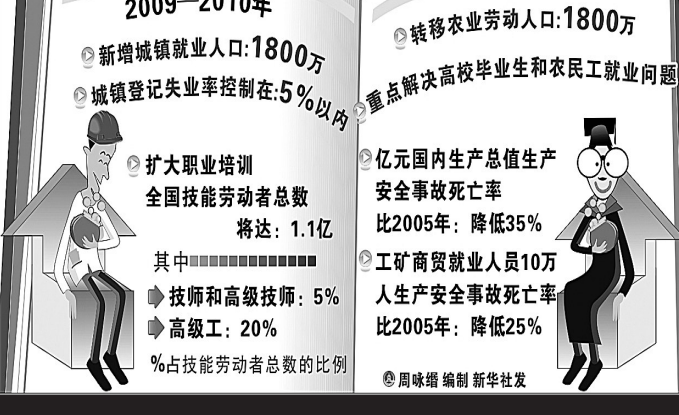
2009—2010年

新增城镇就业人口:1800万

城镇登记失业率控制在:5%以内

扩大职业培训
全国技能劳动者总数
将达:1.1亿

其中

技师和高级技师:5%

高级工:20%

%占技能劳动者总数的比例

转移农业劳动人口:1800万

重点解决高校毕业生和农民工就业问题

亿元国内生产总值生产安全事故死亡率
比2005年:降低35%

工矿商贸就业人员10万人生产安全事故死亡率
比2005年:降低25%

周咏缗 编制 新华社发